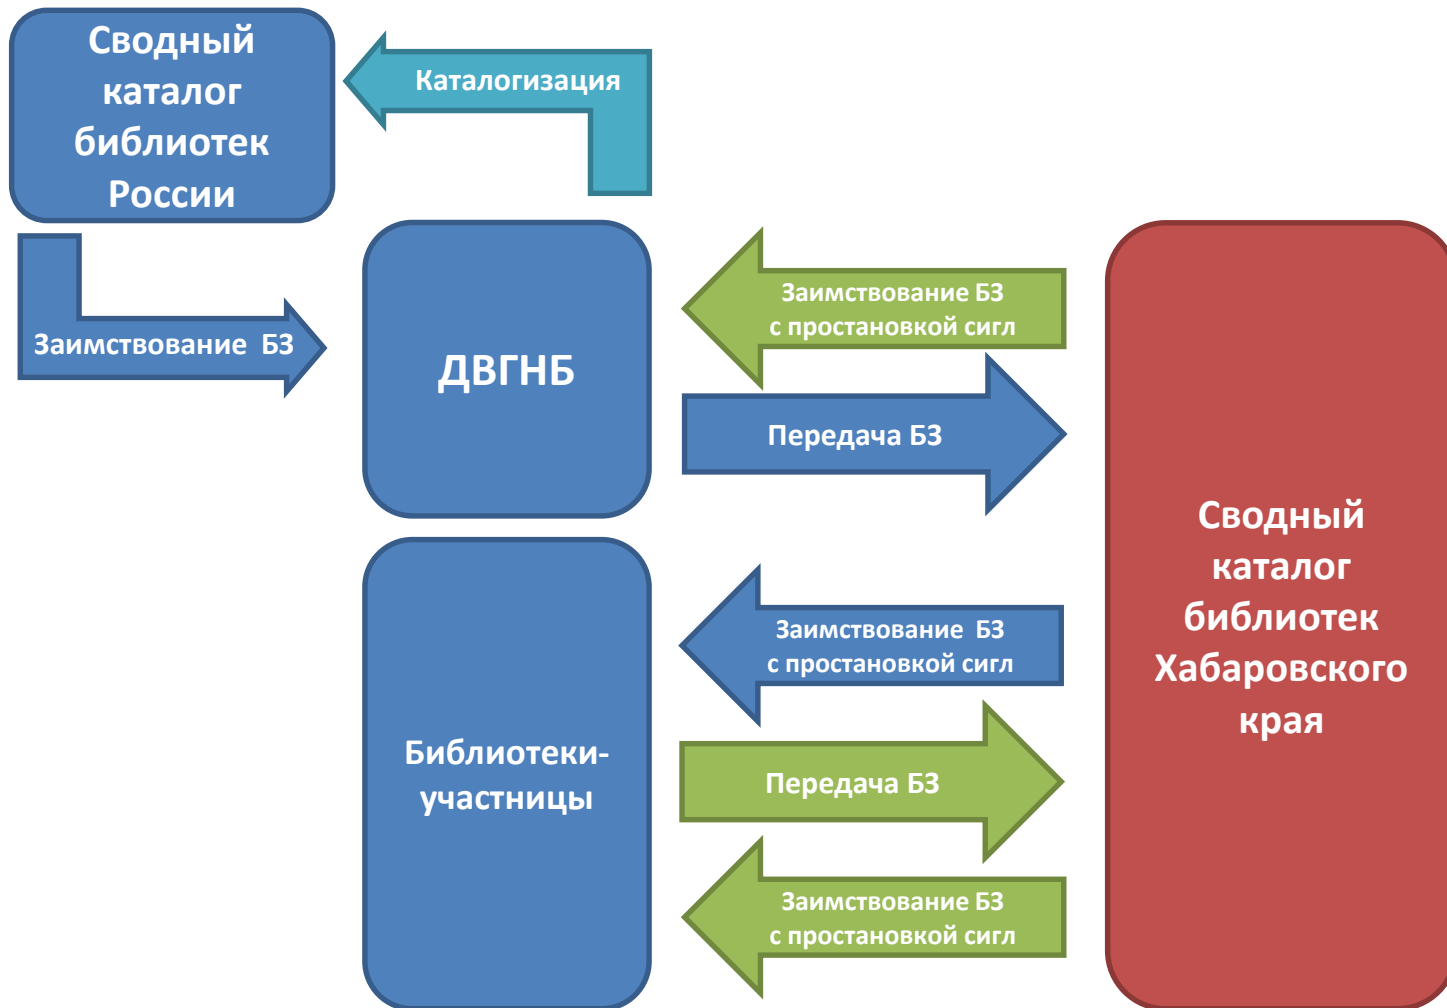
Сводный каталог библиотек России

Каталогизация

Заимствование БЗ

ДВГНБ

Заимствование БЗ с простановкой сигл

Передача БЗ

Сводный каталог библиотек Хабаровского края

Заимствование БЗ с простановкой сигл

Библиотеки-участницы

Передача БЗ

Заимствование БЗ с простановкой сигл